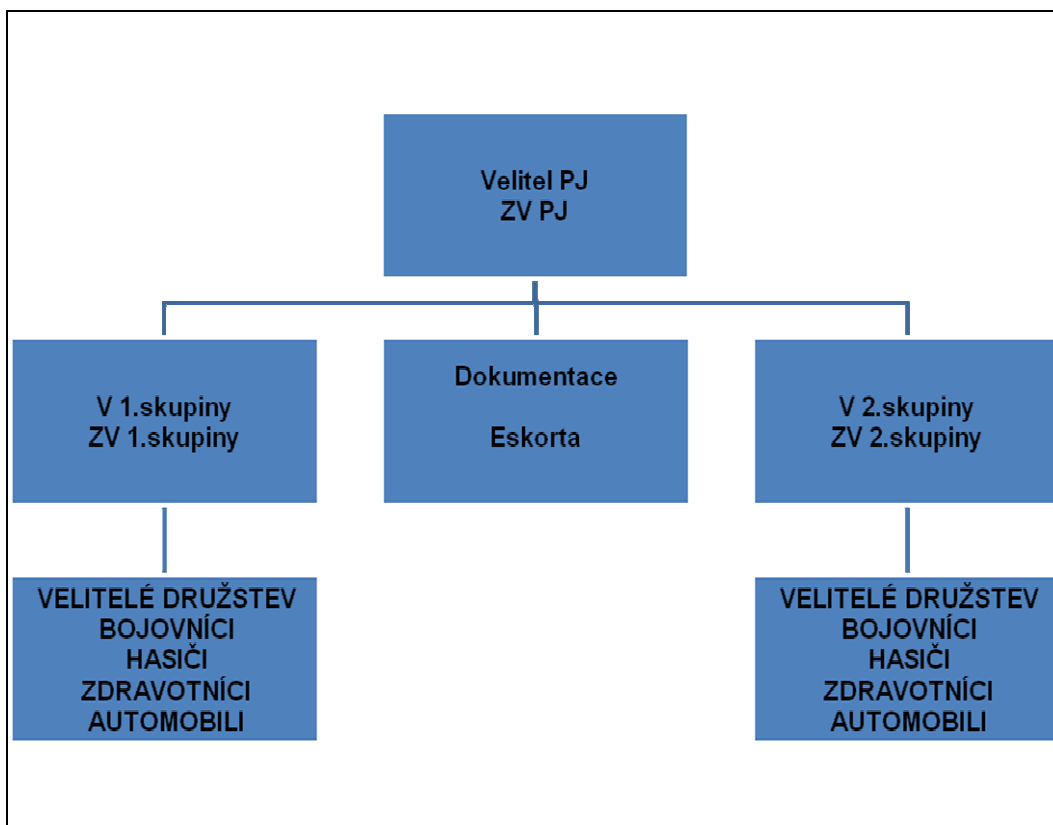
Velitel PJ
ZV PJ

V 1.skupiny
ZV 1.skupiny

Dokumentace

Eskorta

V 2.skupiny
ZV 2.skupiny

VELITELÉ DRUŽSTEV
BOJOVNÍCI
HASIČI
ZDRAVOTNÍCI
AUTOMOBILI

VELITELÉ DRUŽSTEV
BOJOVNÍCI
HASIČI
ZDRAVOTNÍCI
AUTOMOBILI